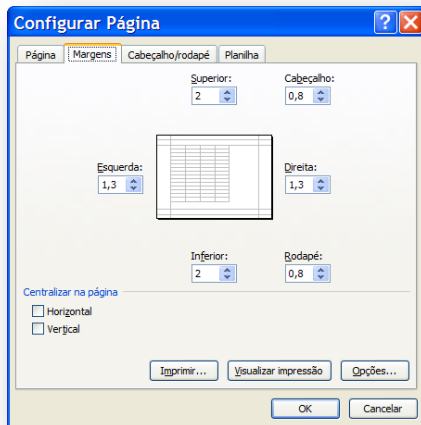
Configurar Página

Página | Margens | Cabeçalho/rodapé | Planilha

Superior:
2

Cabeçalho:
0,8

Esquerda:
1,3

Direita:
1,3

Inferior:
2

Rodapé:
0,8

Centralizar na página

Horizontal

Vertical

Imprimir...
Visualizar impressão
Opções...

OK
Cancelar